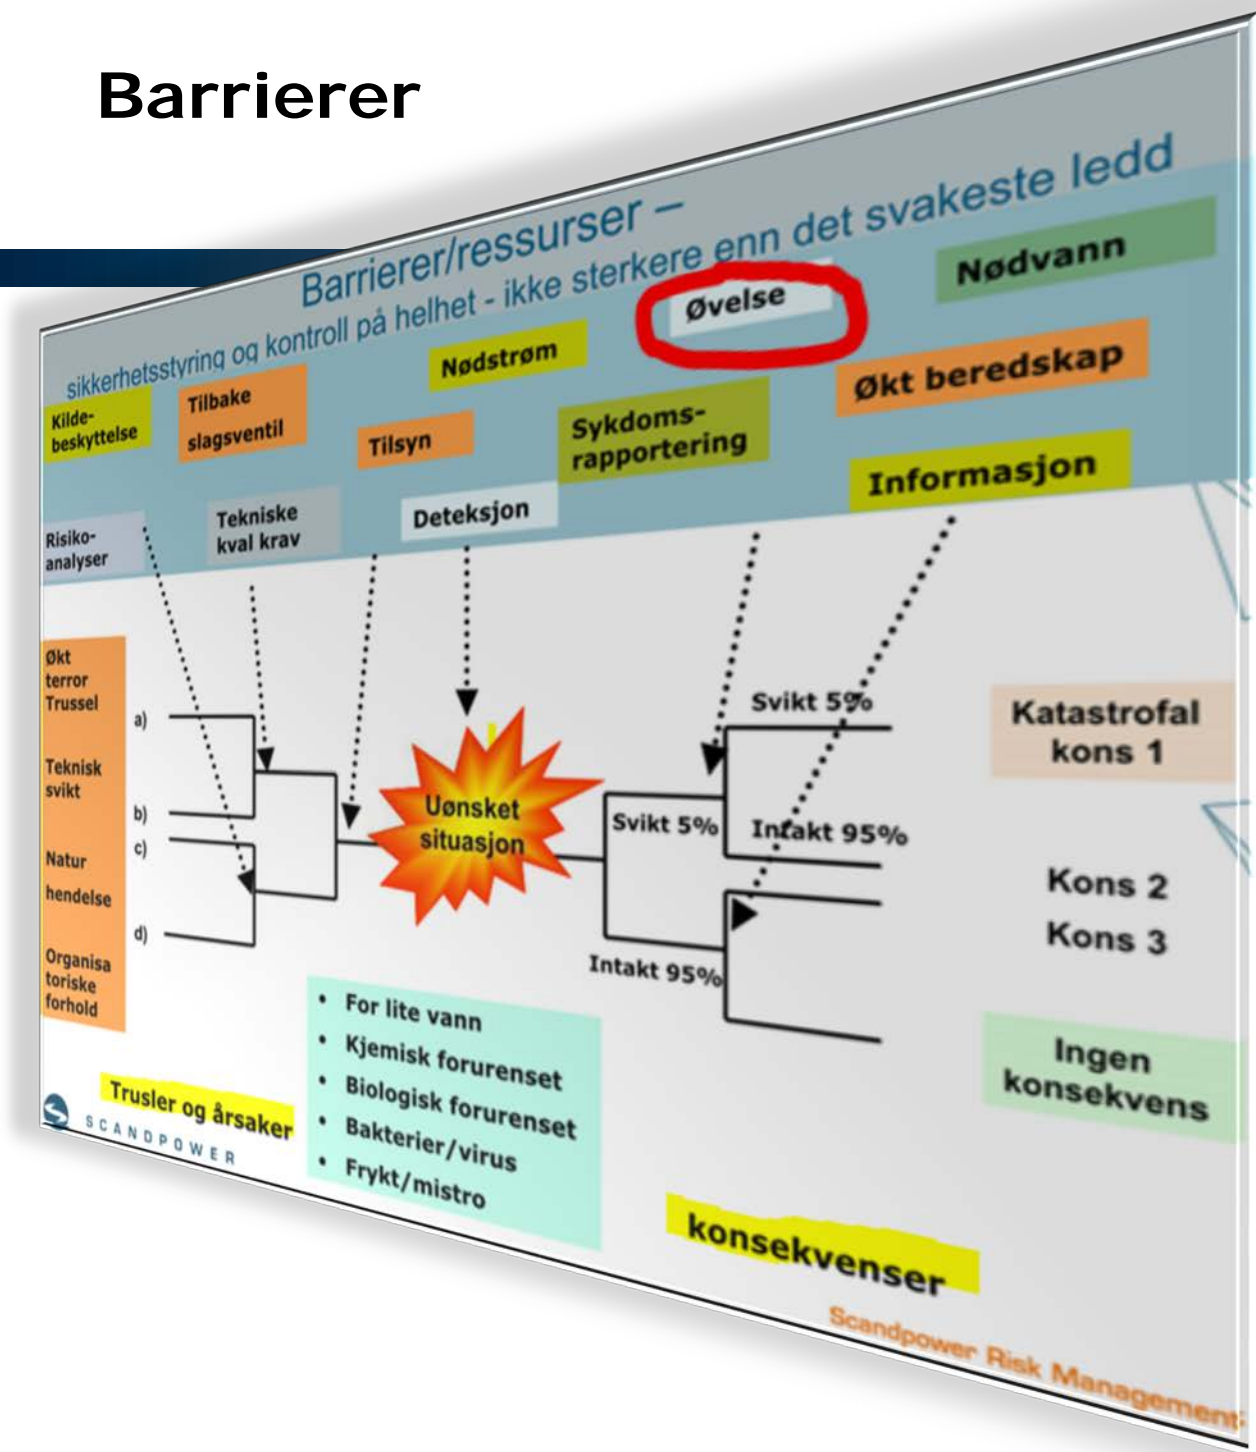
Barrierer

Barrierer/ressurser –

sikkerhetsstyring og kontroll på helhet - ikke sterkere enn det svakeste ledd

Kilde-beskyttelse

Tilbake slagsventil

Nødstrøm

Øvelse

Nødvann

Tilsyn

Sykdoms-rapportering

Økt beredskap

Informasjon

Risiko-analyser

Tekniske kval krav

Deteksjon

Økt terror Trussel

Teknisk svikt

Natur hendelse

Organisatoriske forhold

a)

b)

c)

d)

Uønsket situasjon

Svikt 5%

Svikt 5%

Intakt 95%

Intakt 95%

Katastrofal kons 1

Kons 2

Kons 3

Ingen konsekvens

• For lite vann
• Kjemisk forurenset
• Biologisk forurenset
• Bakterier/virus
• Frykt/mistro

Trusler og årsaker

SCANDPOWER

konsekvenser

Scandpower Risk Management